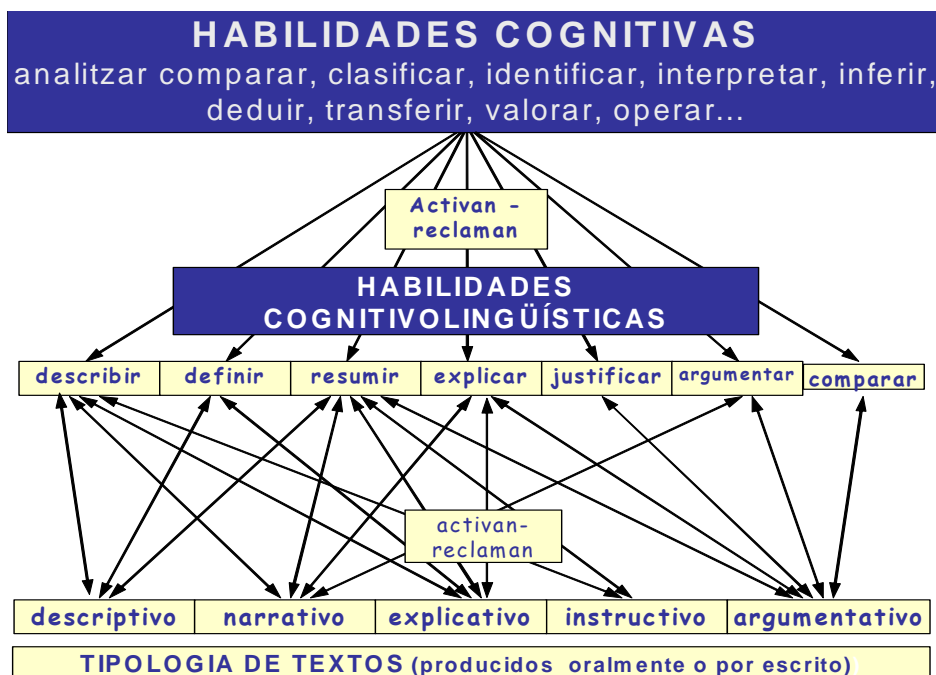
HABILIDADES COGNITIVAS
analitzar comparar, clasificar, identificar, interpretar, inferir, deduir, transferir, valorar, operar...

Activan - reclaman

HABILIDADES COGNITIVOLINGÜÍSTICAS

describir
definir
resumir
explicar
justificar
argumentar
comparar

activan-reclaman

descriptivo
narrativo
explicativo
instructivo
argumentativo

TIPOLOGIA DE TEXTOS (producidos oralmente o por escrito)